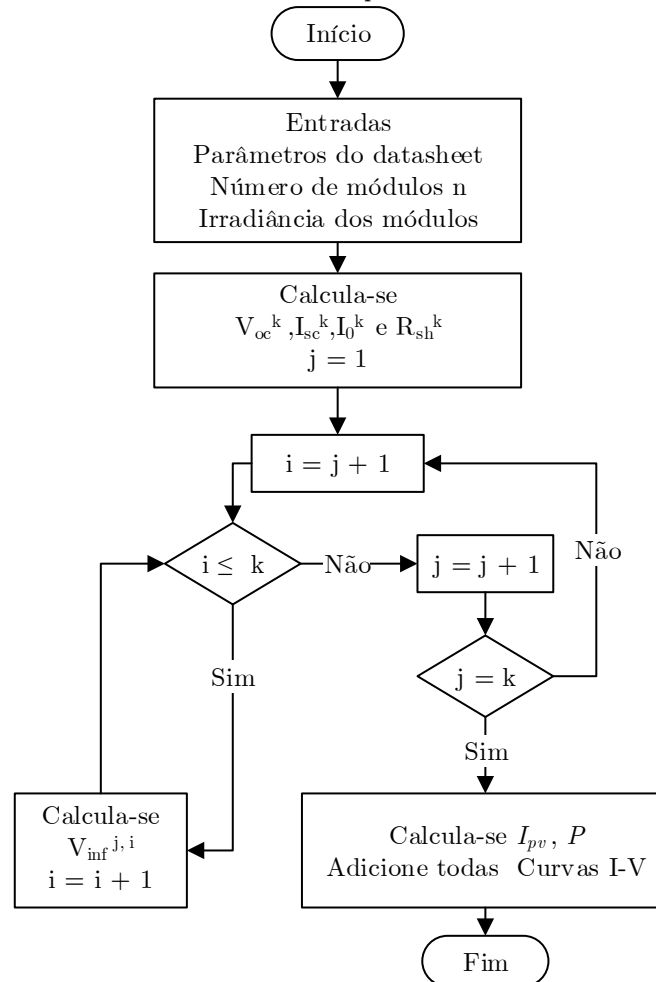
Início

Entradas
Parâmetros do datasheet
Número de módulos n
Irradiância dos módulos

Calcula-se
$V_{oc}^{k}$, $I_{sc}^{k}$, $I_0^{k}$ e $R_{sh}^{k}$
j = 1

i = j + 1

i ≤ k

Não

j = j + 1

Não

j = k

Sim

Sim

Calcula-se
$V_{inf}^{j,i}$
i = i + 1

Calcula-se $I_{pv}$, $P$
Adicione todas Curvas I-V

Fim